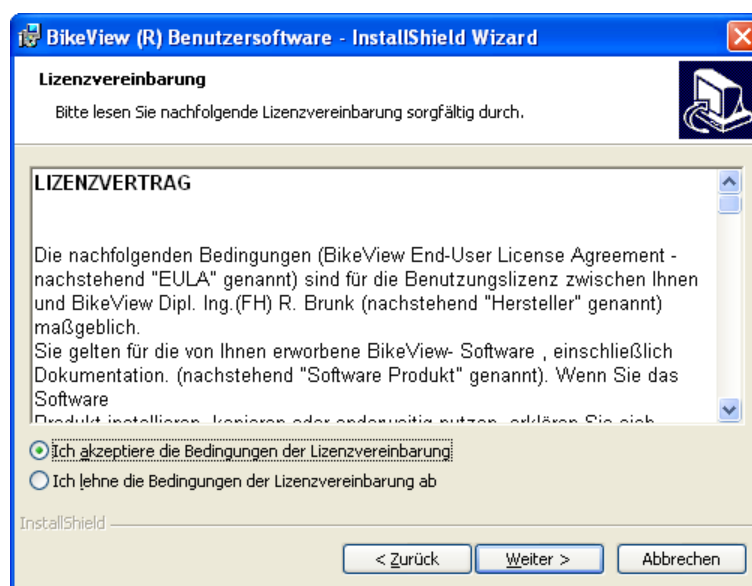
BikeView (R) Benutzersoftware - InstallShield Wizard

Lizenzvereinbarung

Bitte lesen Sie nachfolgende Lizenzvereinbarung sorgfältig durch.

LIZENZVERTRAG

Die nachfolgenden Bedingungen (BikeView End-User License Agreement - nachstehend "EULA" genannt) sind für die Benutzungslizenz zwischen Ihnen und BikeView Dipl. Ing.(FH) R. Brunk (nachstehend "Hersteller" genannt) maßgeblich.
Sie gelten für die von Ihnen erworbene BikeView- Software , einschließlich Dokumentation. (nachstehend "Software Produkt" genannt). Wenn Sie das Software
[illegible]

Ich akzeptiere die Bedingungen der Lizenzvereinbarung

Ich lehne die Bedingungen der Lizenzvereinbarung ab

InstallShield

< Zurück

Weiter >

Abbrechen